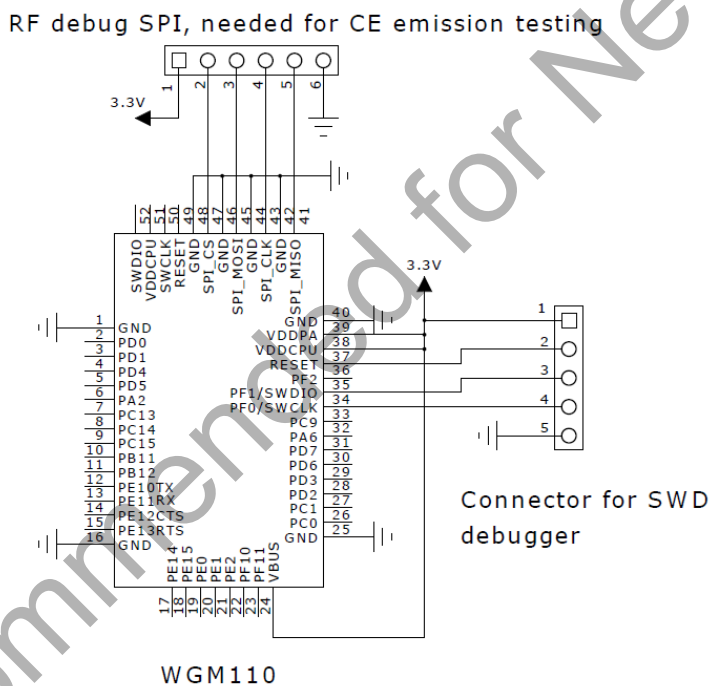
RF debug SPI, needed for CE emission testing

1 2 3 4 5 6

3.3V

52 SWDIO
51 VDDCPU
50 SWCLK
49 RESET
48 GND
47 SPI_CS
46 GND
45 SPI_MOSI
44 GND
43 SPI_CLK
42 GND
41 SPI_MISO

3.3V

1 GND
2 PD0
3 PD1
4 PD4
5 PD5
6 PA2
7 PC13
8 PC14
9 PC15
10 PB11
11 PB12
12 PE10TX
13 PE11RX
14 PE12CTS
15 PE13RTS
16 GND

40 GND
39 VDDPA
38 VDDCPU
37 RESET
36 PF2
35 PF1/SWDIO
34 PF0/SWCLK
33 PC9
32 PA6
31 PD7
30 PD6
29 PD3
28 PD2
27 PC1
26 PC0
25 GND

17 PE14
18 PE15
19 PE0
20 PE1
21 PE2
22 PF10
23 PF11
24 VBUS

1
2
3
4
5

Connector for SWD debugger

WGM110

Recommended for New